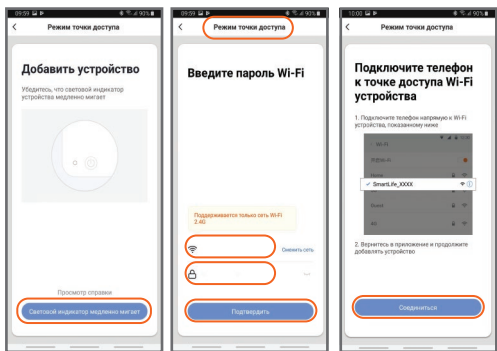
09:59 93%
Режим точки доступа

Добавить устройство

Убедитесь, что световой индикатор устройства медленно мигает

Просмотр справки

Световой индикатор медленно мигает

09:59 93%
Режим точки доступа

Введите пароль Wi-Fi

Поддерживается только сеть Wi-Fi 2.4G

Сменить сеть

Подтвердить

10:02 93%
Режим точки доступа

Подключите телефон к точке доступа Wi-Fi устройства

1. Подключите телефон напрямую к Wi-Fi устройства, показанному ниже

Wi-Fi

✓ SmartLife_XXXX

2. Вернитесь в приложение и продолжите добавлять устройство

Соединиться